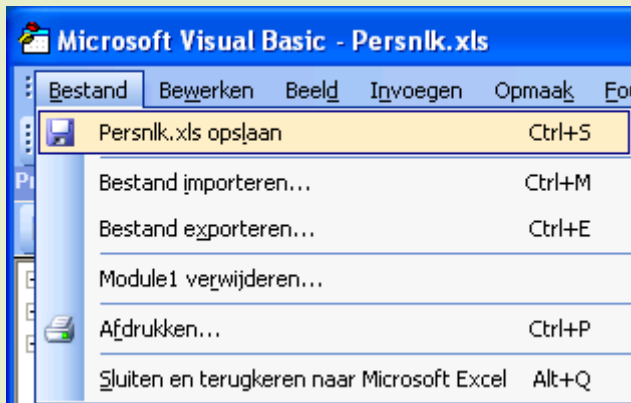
Microsoft Visual Basic - Persnlk.xls

Bestand Bewerken Beeld Invoegen Opmaak Fo

Persnlk.xls opslaan Ctrl+S

Bestand importeren... Ctrl+M

Bestand exporteren... Ctrl+E

Module1 verwijderen...

Afdrukken... Ctrl+P

Sluiten en terugkeren naar Microsoft Excel Alt+Q